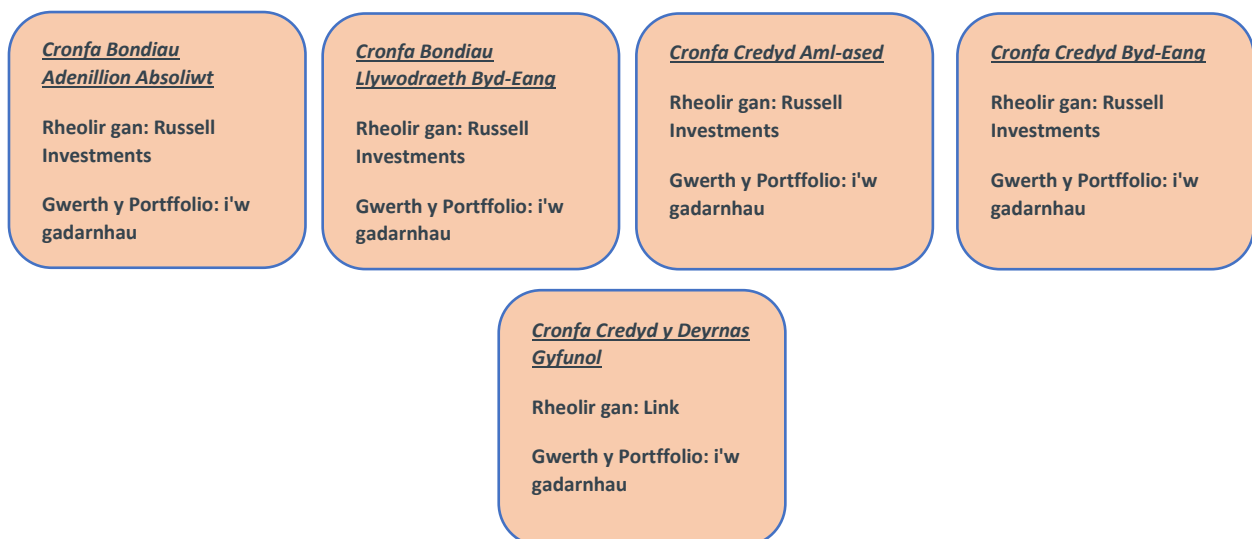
Cronfa Bondiau Adenillion Absoliwt

Rheolir gan: Russell Investments

Gwerth y Portffolio: i'w gadarnhau

Cronfa Bondiau Llywodraeth Byd-Eang

Rheolir gan: Russell Investments

Gwerth y Portffolio: i'w gadarnhau

Cronfa Credyd Aml-ased

Rheolir gan: Russell Investments

Gwerth y Portffolio: i'w gadarnhau

Cronfa Credyd Byd-Eang

Rheolir gan: Russell Investments

Gwerth y Portffolio: i'w gadarnhau

Cronfa Credyd y Deyrnas Gyfunol

Rheolir gan: Link

Gwerth y Portffolio: i'w gadarnhau